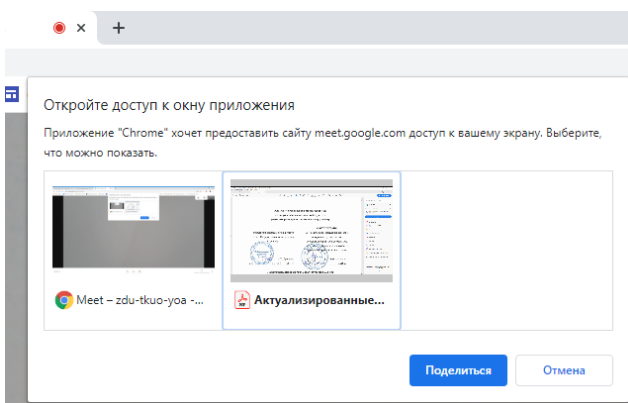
×
+

Откройте доступ к окну приложения

Приложение "Chrome" хочет предоставить сайту meet.google.com доступ к вашему экрану. Выберите, что можно показать.

Meet – zdu-tkuo-yoa -...

Актуализированные...

Поделиться

Отмена